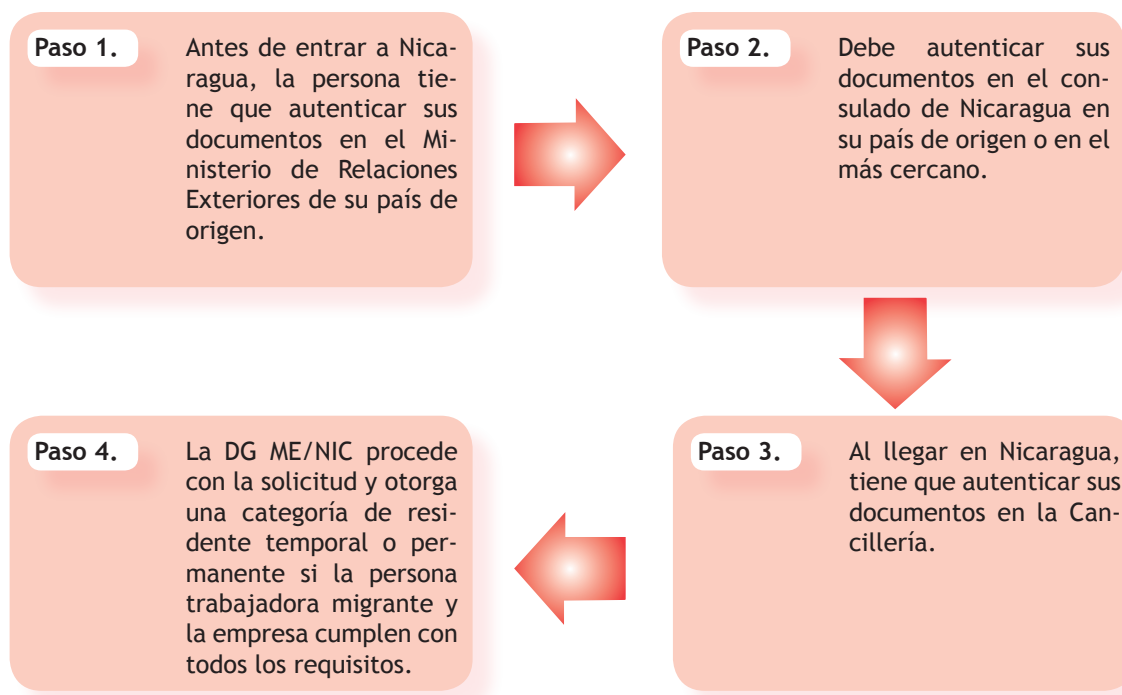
Paso 1.

Antes de entrar a Nicaragua, la persona tiene que autenticar sus documentos en el Ministerio de Relaciones Exteriores de su país de origen.

Paso 2.

Debe autenticar sus documentos en el consulado de Nicaragua en su país de origen o en el más cercano.

Paso 3.

Al llegar en Nicaragua, tiene que autenticar sus documentos en la Cancillería.

Paso 4.

La DG ME/NIC procede con la solicitud y otorga una categoría de residente temporal o permanente si la persona trabajadora migrante y la empresa cumplen con todos los requisitos.